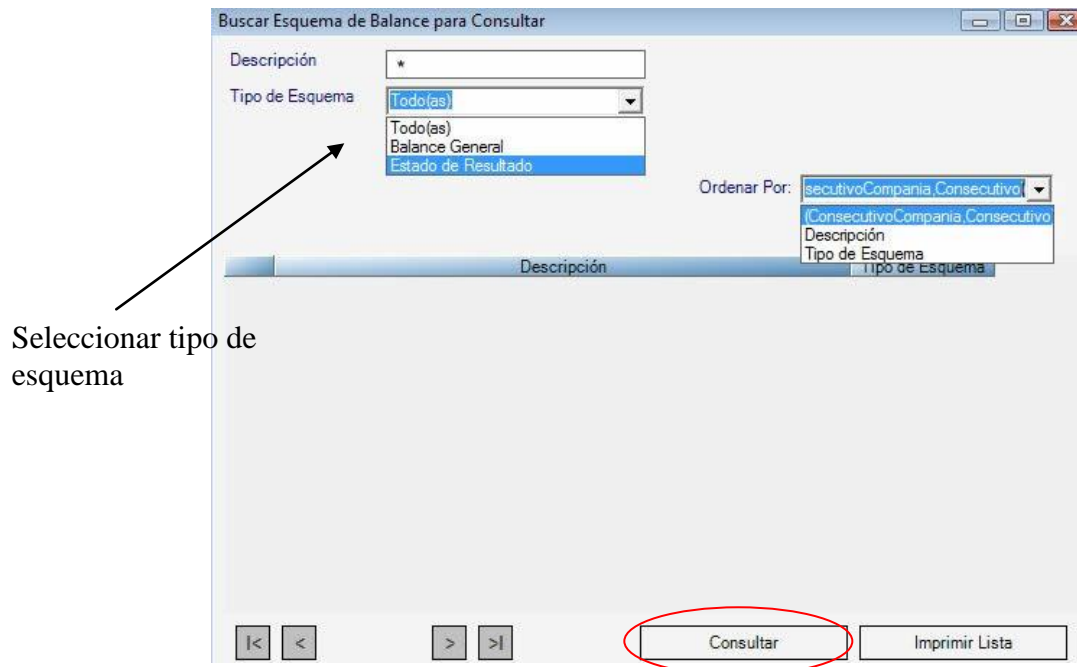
Buscar Esquema de Balance para Consultar

Descripción *

Tipo de Esquema Todo(as)

Todo(as)
Balance General
Estado de Resultado

Ordenar Por: secutivoCompania,Consecutivo(

(ConsecutivoCompania,Consecutivo
Descripción
Tipo de Esquema

Descripción Tipo de Esquema

Seleccionar tipo de esquema

|< < > >|

Consultar

Imprimir Lista